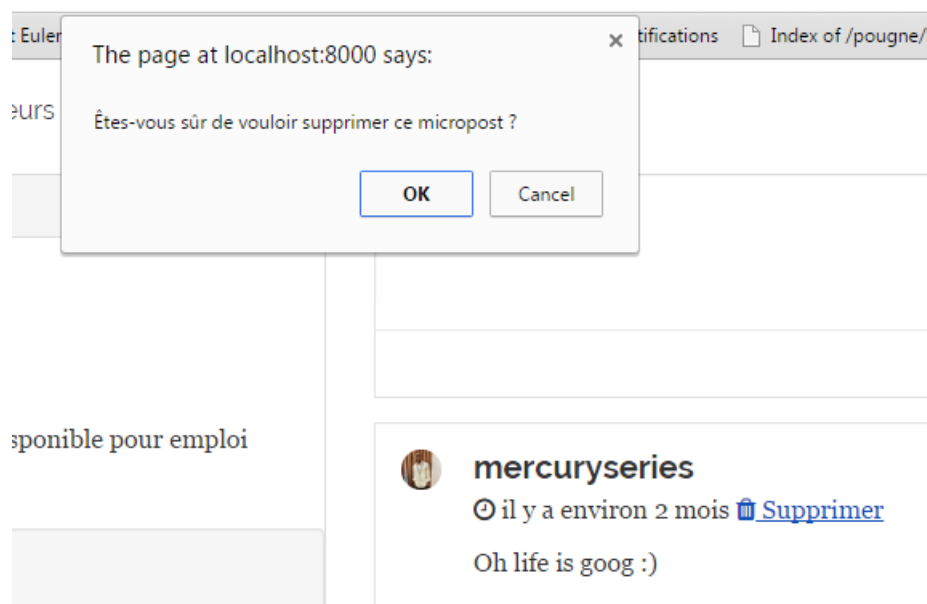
t Euler

tifications Index of /pougne/

The page at localhost:8000 says:

×

Êtes-vous sûr de vouloir supprimer ce micropost ?

OK

Cancel

eurs

sponible pour emploi

mercuryseries

il y a environ 2 mois Supprimer

Oh life is goog :)